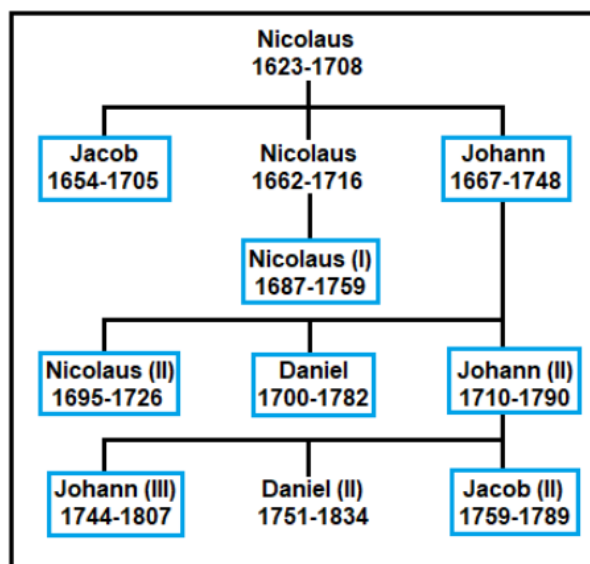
Nicolaus
1623-1708

Jacob
1654-1705

Nicolaus
1662-1716

Johann
1667-1748

Nicolaus (I)
1687-1759

Nicolaus (II)
1695-1726

Daniel
1700-1782

Johann (II)
1710-1790

Johann (III)
1744-1807

Daniel (II)
1751-1834

Jacob (II)
1759-1789